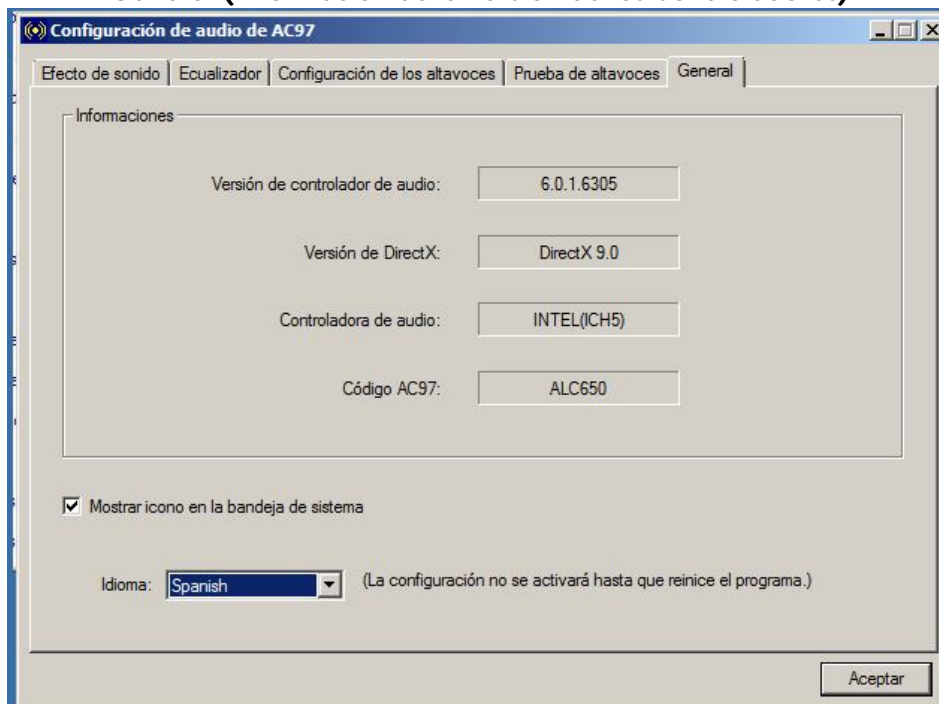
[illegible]

Configuración de audio de AC97

Efecto de sonido | Ecualizador | Configuración de los altavoces | Prueba de altavoces | General

Informaciones

Versión de controlador de audio: 6.0.1.6305

Versión de DirectX: DirectX 9.0

Controladora de audio: INTEL(ICH5)

Código AC97: ALC650

Mostrar icono en la bandeja de sistema

Idioma: Spanish (La configuración no se activará hasta que reinice el programa.)

Aceptar